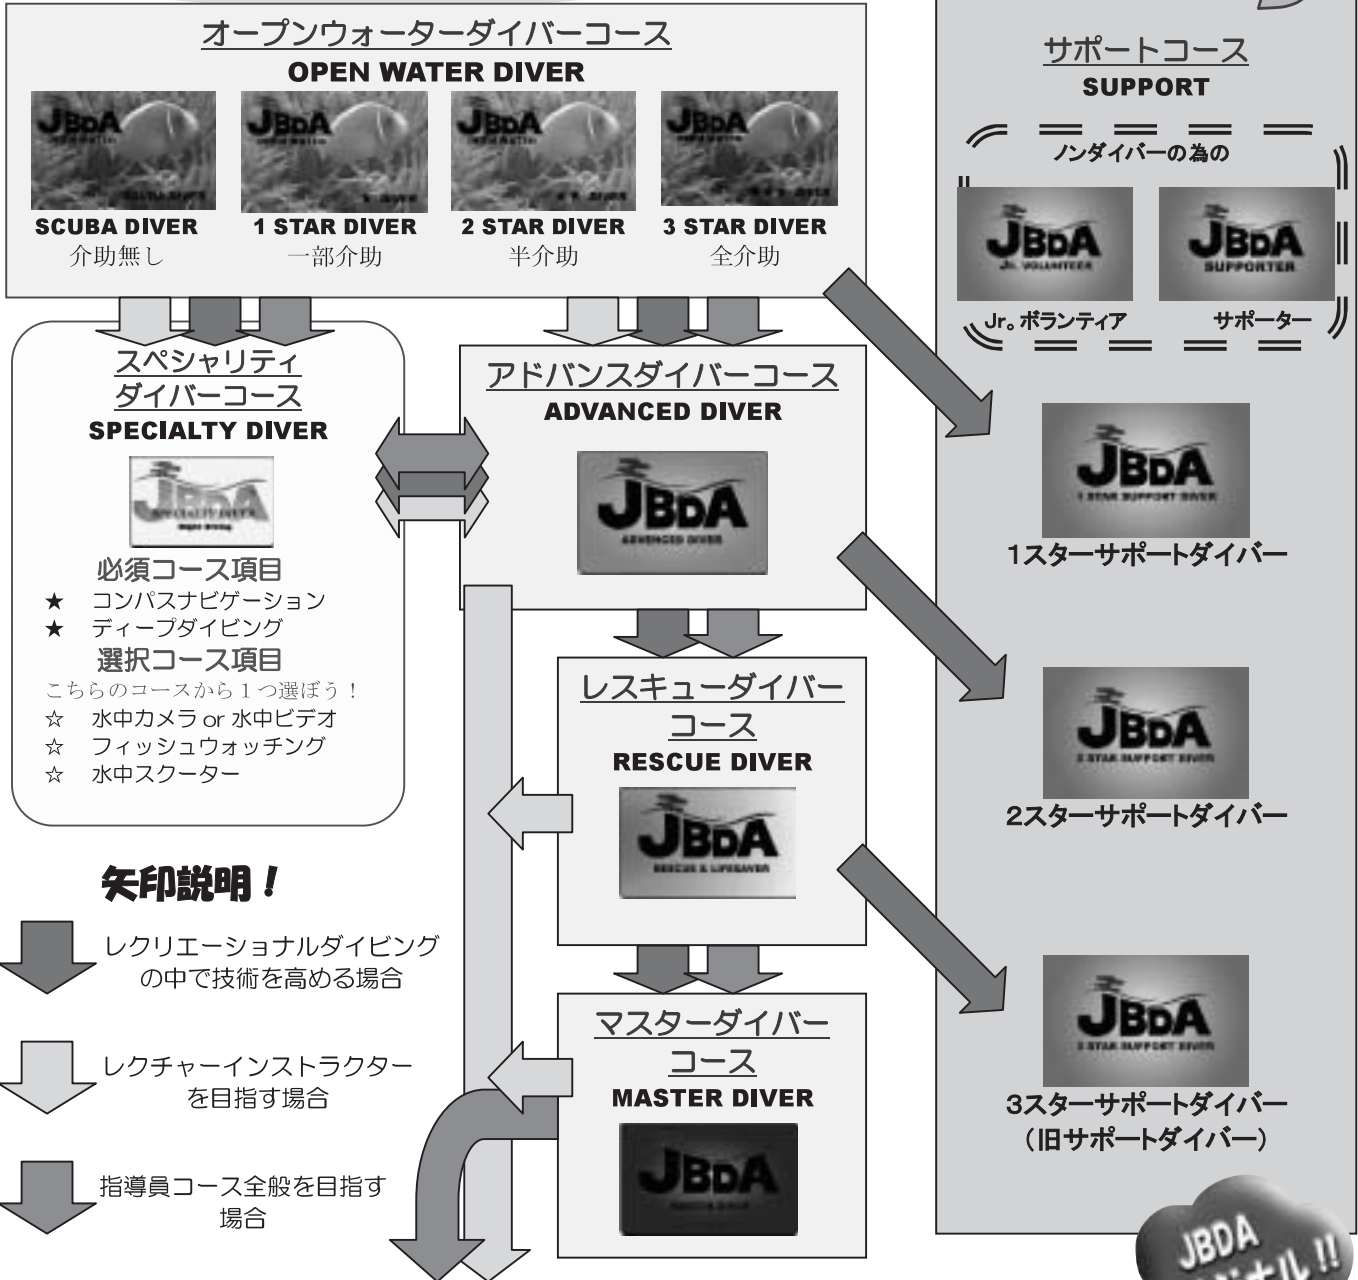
オープンウォーターダイバーコース
OPEN WATER DIVER

JBDA
SCUBA DIVER
介助無し

JBDA
1 STAR DIVER
一部介助

JBDA
2 STAR DIVER
半介助

JBDA
3 STAR DIVER
全介助

サポートコース
SUPPORT

ノンダイバーの為の

JBDA
Jr. VOLUNTEER
Jr。ボランティア

JBDA
SUPPORTER
サポーター

スペシャリティダイバーコース
SPECIALTY DIVER

JBDA

必須コース項目
★ コンパスナビゲーション
★ ディープダイビング
選択コース項目
こちらのコースから１つ選ぼう！
☆ 水中カメラ or 水中ビデオ
☆ フィッシュウォッチング
☆ 水中スクーター

アドバンスダイバーコース
ADVANCED DIVER

JBDA
ADVANCED DIVER

JBDA
1スターサポートダイバー

レスキューダイバーコース
RESCUE DIVER

JBDA
RESCUE & LIFESAVER

JBDA
2スターサポートダイバー

矢印説明！

レクリエーショナルダイビングの中で技術を高める場合

レクチャーインストラクターを目指す場合

指導員コース全般を目指す場合

マスターダイバーコース
MASTER DIVER

JBDA

JBDA
3スターサポートダイバー
（旧サポートダイバー）

JBDA
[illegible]ナル!!